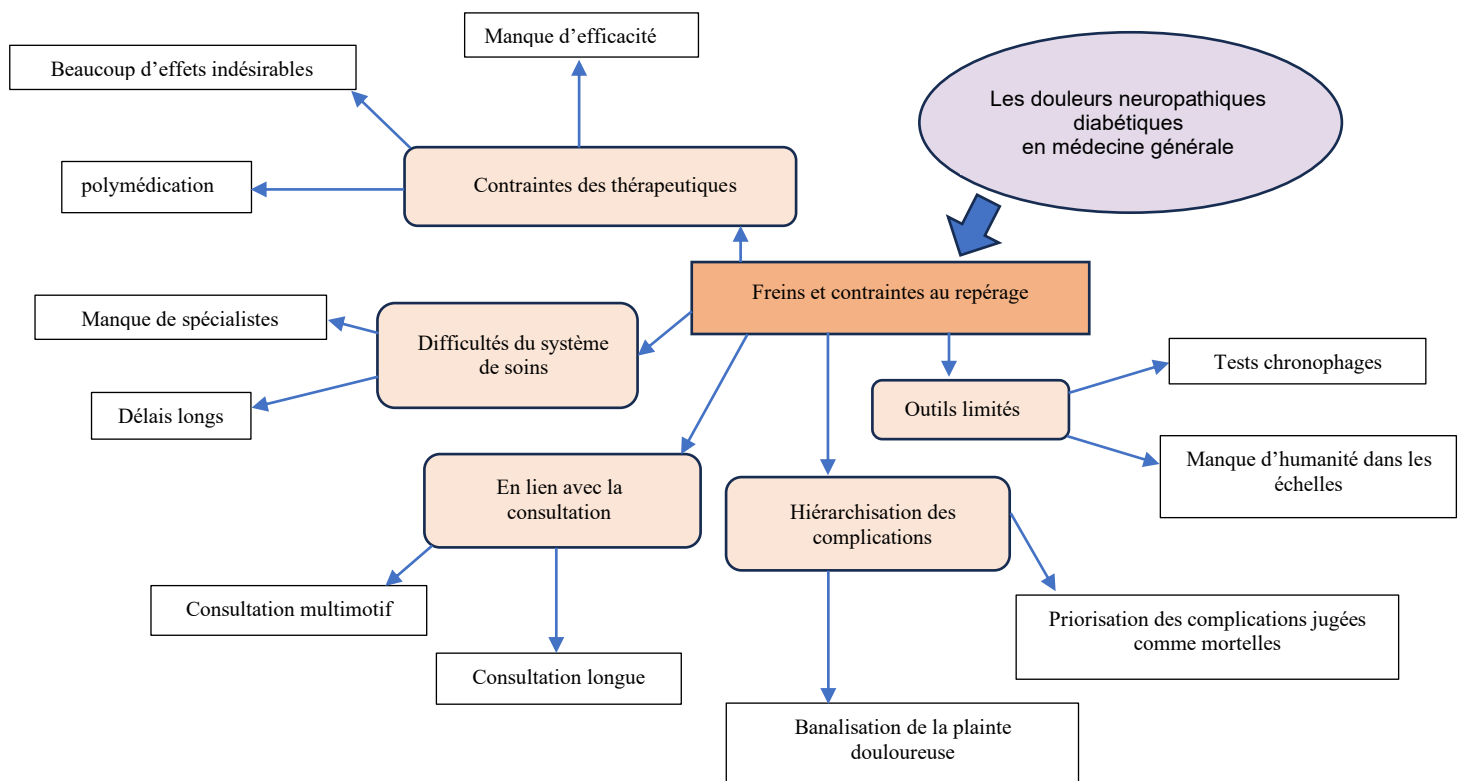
Les douleurs neuropathiques diabétiques en médecine générale

Freins et contraintes au repérage

Contraintes des thérapeutiques

Manque d'efficacité

Beaucoup d'effets indésirables

polymédication

Difficultés du système de soins

Manque de spécialistes

Délais longs

En lien avec la consultation

Consultation multimotif

Consultation longue

Hiérarchisation des complications

Banalisation de la plainte douloureuse

Priorisation des complications jugées comme mortelles

Outils limités

Tests chronophages

Manque d'humanité dans les échelles